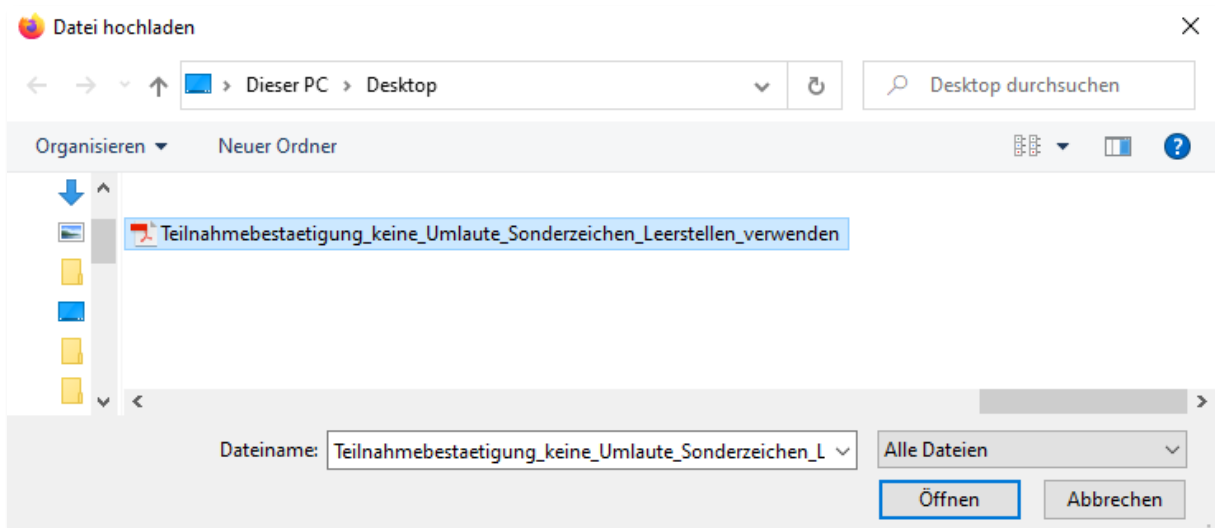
Datei hochladen

Dieser PC > Desktop

Desktop durchsuchen

Organisieren ▾ Neuer Ordner

Teilnahmebestaetigung_keine_Umlaute_Sonderzeichen_Leerstellen_verwenden

Dateiname: Teilnahmebestaetigung_keine_Umlaute_Sonderzeichen_L

Alle Dateien

Öffnen

Abbrechen